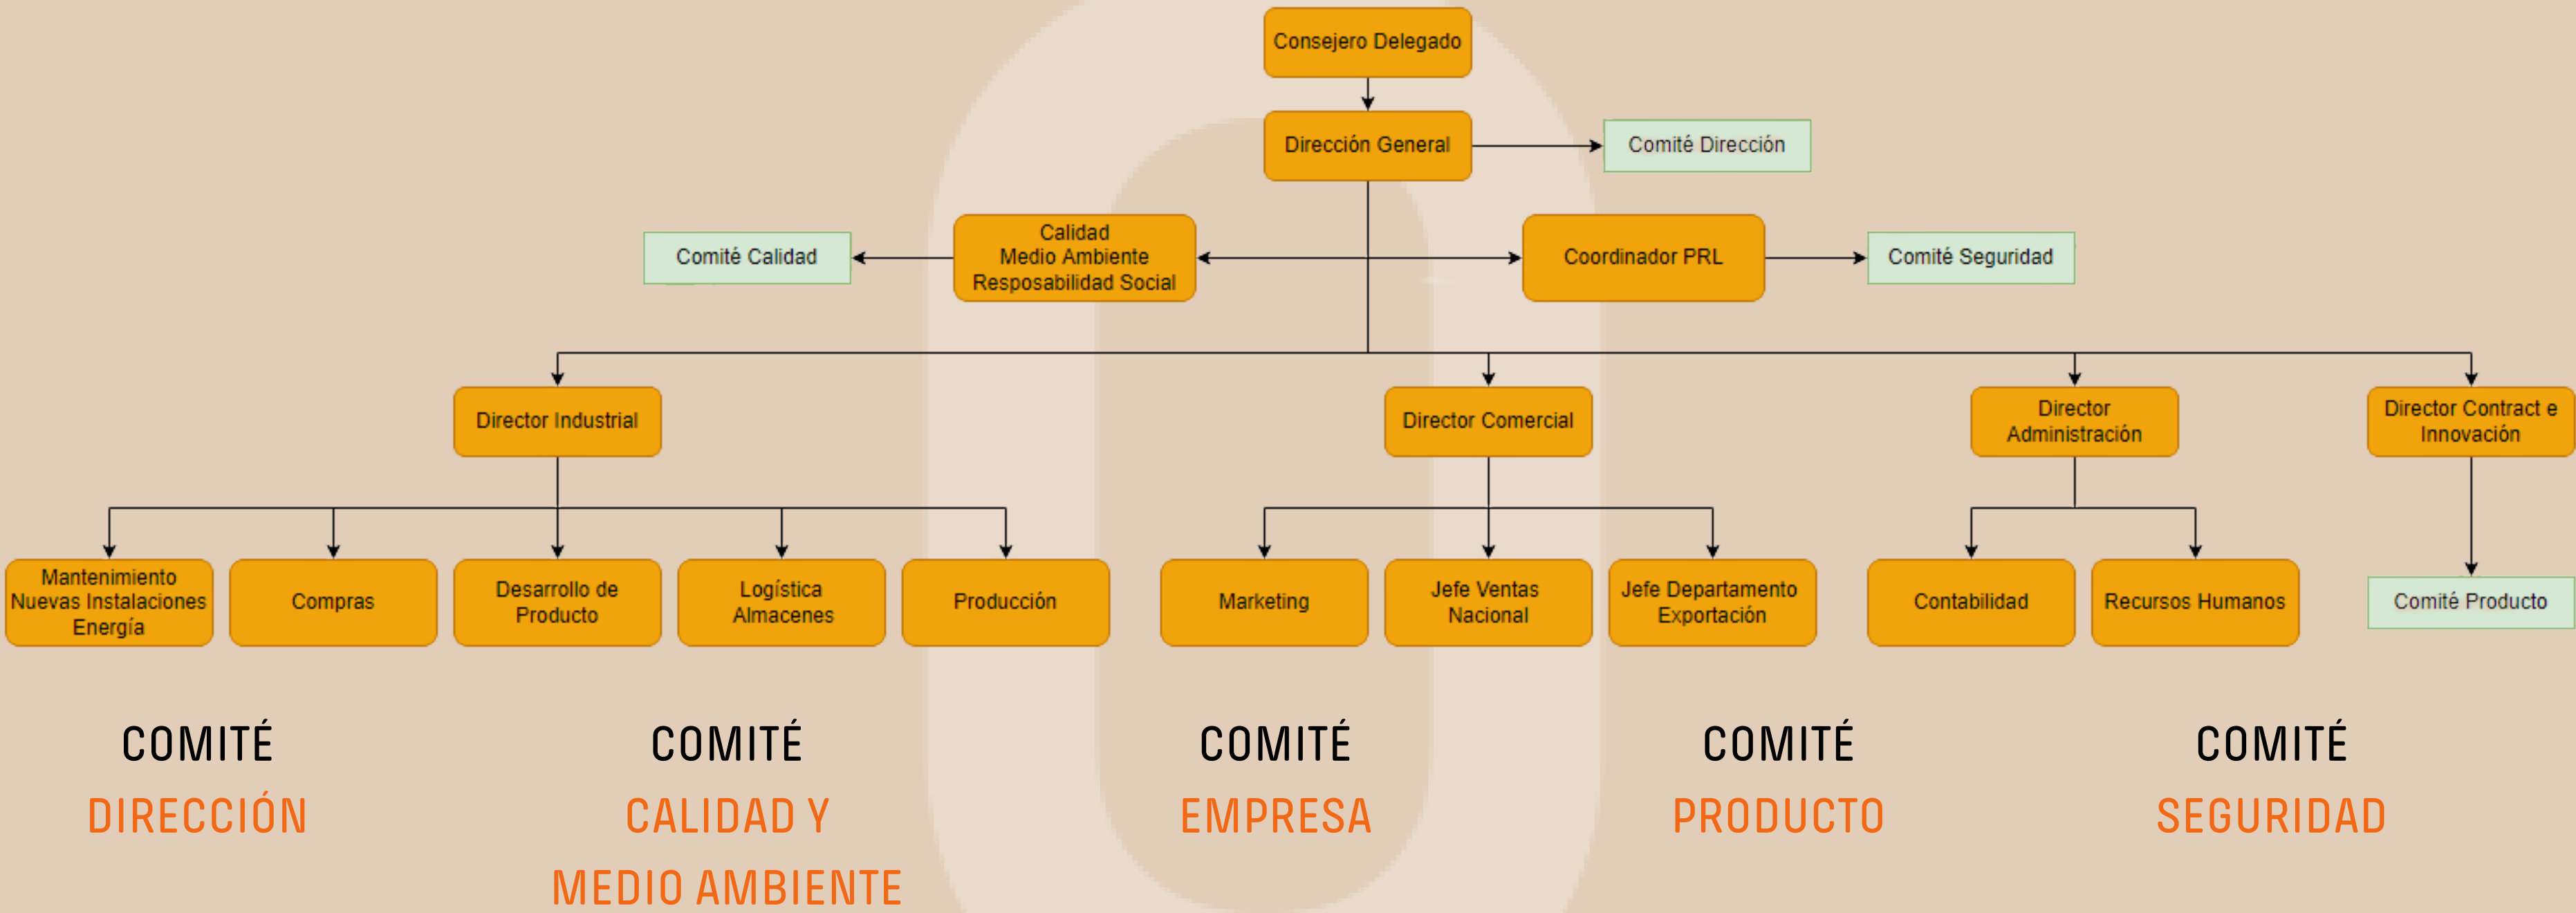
Consejero Delegado

Dirección General

Comité Dirección

Comité Calidad

Calidad
Medio Ambiente
Resposabilidad Social

Coordinador PRL

Comité Seguridad

Director Industrial

Director Comercial

Director Administración

Director Contract e Innovación

Mantenimiento
Nuevas Instalaciones
Energía

Compras

Desarrollo de Producto

Logística
Almacenes

Producción

Marketing

Jefe Ventas Nacional

Jefe Departamento Exportación

Contabilidad

Recursos Humanos

Comité Producto

COMITÉ
DIRECCIÓN

COMITÉ
CALIDAD Y
MEDIO AMBIENTE

COMITÉ
EMPRESA

COMITÉ
PRODUCTO

COMITÉ
SEGURIDAD